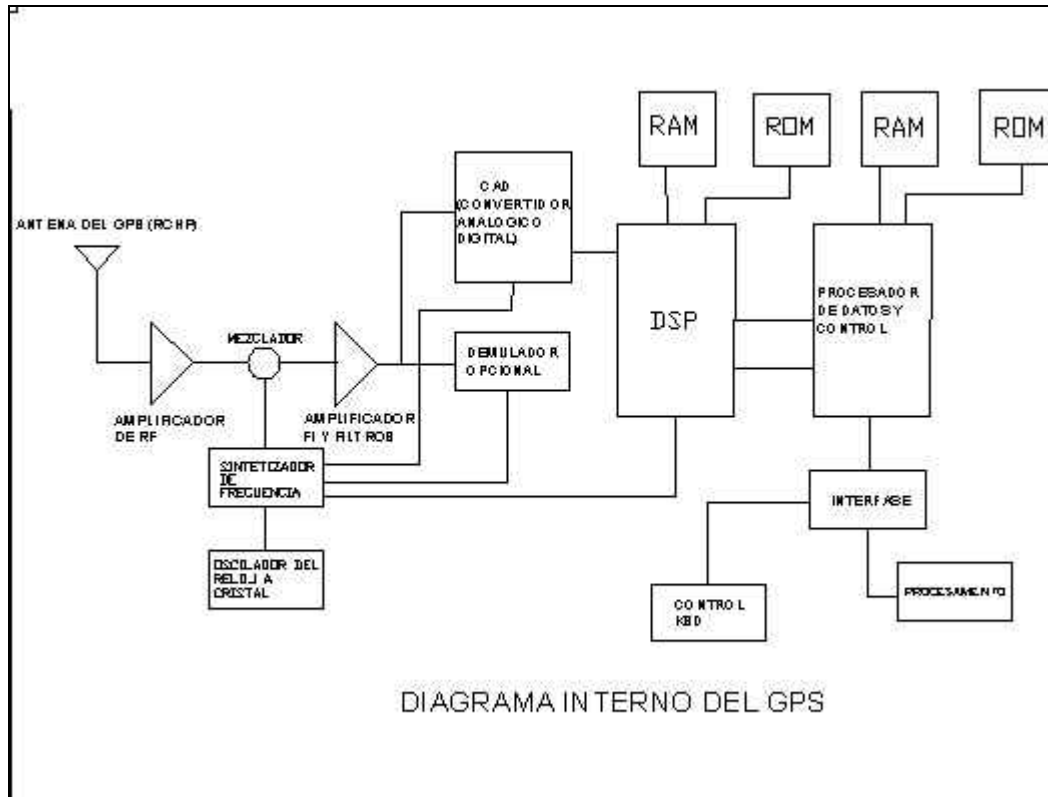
RAM

ROM

RAM

ROM

CAD (CONVERTIDOR ANALOGICO DIGITAL)

ANTENA DEL GPS (RCHP)

DSP

PROCESADOR DE DATOS Y CONTROL

MEZCLADOR

DEMULADOR OPCIONAL

AMPLIFICADOR DE RF

AMPLIFICADOR FI Y FILTROS

SINTETIZADOR DE FRECUENCIA

INTERFASE

OSCILADOR DEL RELOJ A CRISTAL

CONTROL KBD

PROCESAMIENTO

DIAGRAMA INTERNO DEL GPS